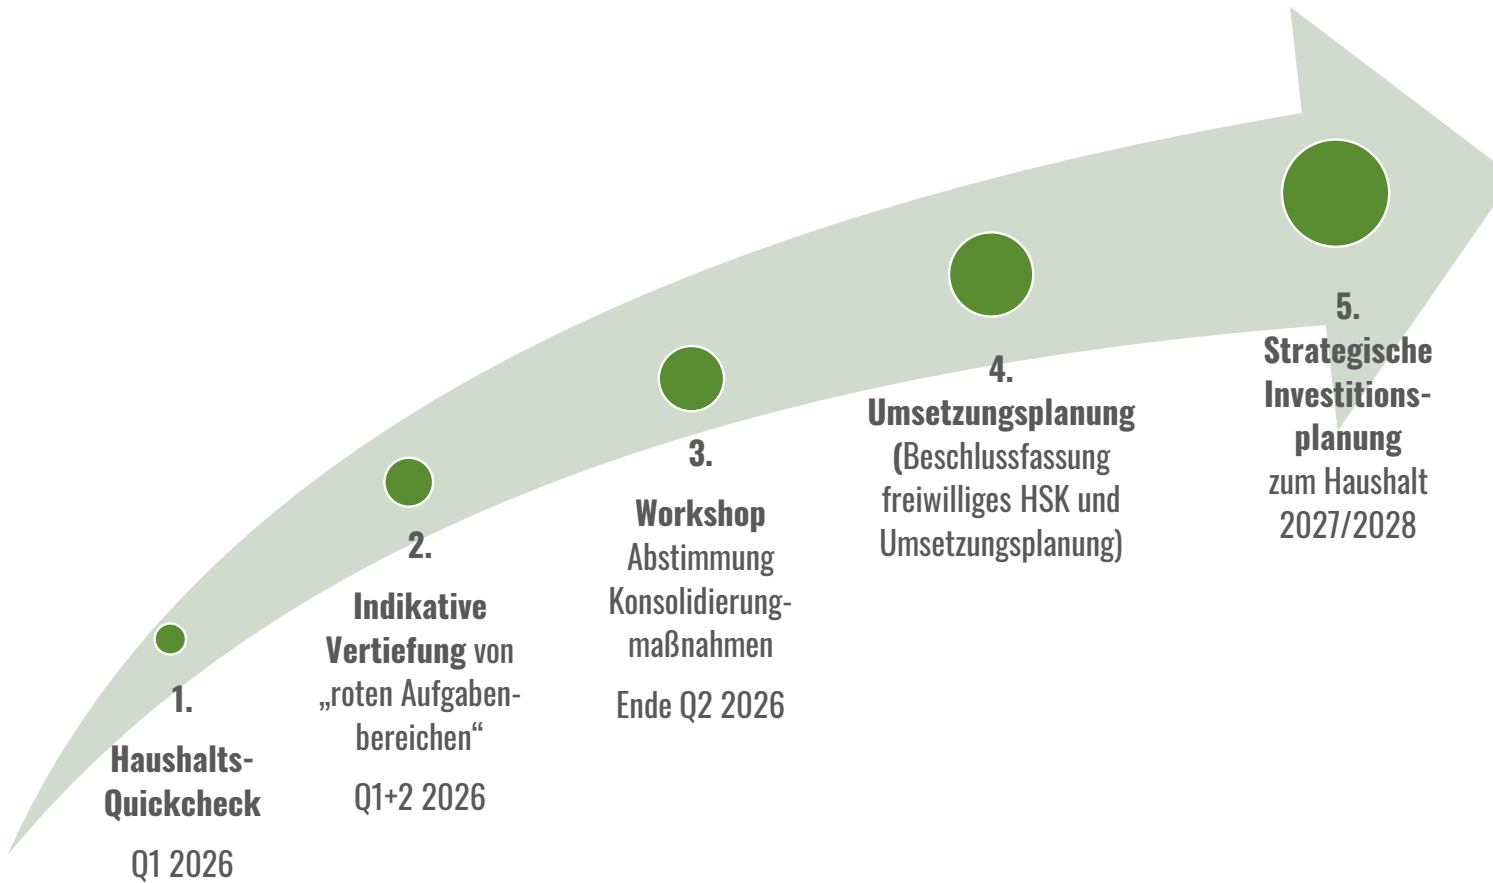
1.
Haushalts-Quickcheck
Q1 2026

2.
Indikative Vertiefung von „roten Aufgabenbereichen“
Q1+2 2026

3.
Workshop
Abstimmung Konsolidierungmaßnahmen
Ende Q2 2026

4.
Umsetzungsplanung
(Beschlussfassung freiwilliges HSK und Umsetzungsplanung)

5.
Strategische Investitionsplanung
zum Haushalt 2027/2028